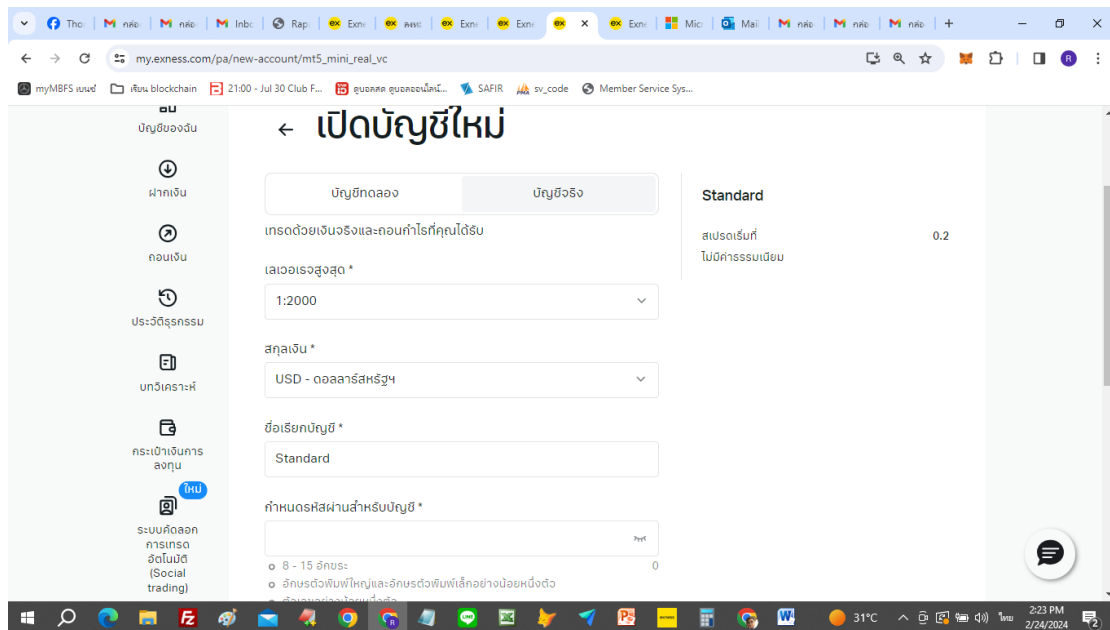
Tho | กล่อ | กล่อ | Inbo | Rap | Exn | ลงทะ | Exn | Exn | Exn | Mic | Mai | กล่อ | กล่อ | กล่อ

my.exness.com/pa/new-account/mt5_mini_real_vc

myMBFS เบนซ์ | เรียน blockchain | 21:00 - Jul 30 Club F... | ดูบอลสด ดูบอลออนไลน์... | SAFIR | sv_code | Member Service Sys...

บัญชีของฉัน

ฝากเงิน

ถอนเงิน

ประวัติธุรกรรม

บทวิเคราะห์

กระเป๋าเงินการลงทุน

ใหม่

ระบบคัดลอกการเทรดอัตโนมัติ (Social trading)

← เปิดบัญชีใหม่

บัญชีทดลอง | บัญชีจริง

เทรดด้วยเงินจริงและถอนกำไรที่คุณได้รับ

เลเวอเรจสูงสุด *

1:2000

สกุลเงิน *

USD - ดอลลาร์สหรัฐฯ

ชื่อเรียกบัญชี *

Standard

กำหนดรหัสผ่านสำหรับบัญชี *

8 - 15 อักขระ

0

อักษรตัวพิมพ์ใหญ่และอักษรตัวพิมพ์เล็กอย่างน้อยหนึ่งตัว

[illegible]

Standard

สเปรดเริ่มที่ 0.2

ไม่มีค่าธรรมเนียม

31°C

ไทย

2:23 PM
2/24/2024

2